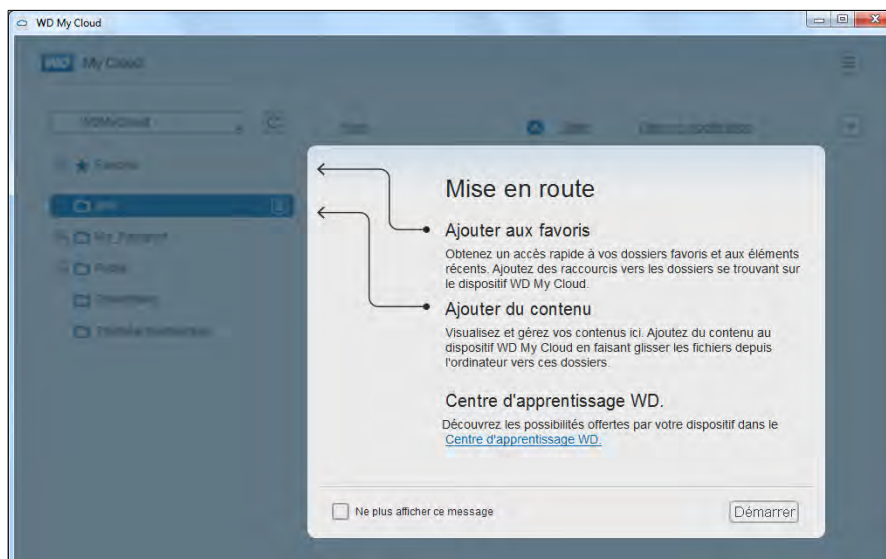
WD My Cloud

WD My Cloud

WDMyCloud

Favoris

Nom

Date

Date de modification

Mise en route

Ajouter aux favoris

Obtenez un accès rapide à vos dossiers favoris et aux éléments récents. Ajoutez des raccourcis vers les dossiers se trouvant sur le dispositif WD My Cloud.

Ajouter du contenu

Visualisez et gérez vos contenus ici. Ajoutez du contenu au dispositif WD My Cloud en faisant glisser les fichiers depuis l'ordinateur vers ces dossiers.

Centre d'apprentissage WD.

Découvrez les possibilités offertes par votre dispositif dans le Centre d'apprentissage WD.

Ne plus afficher ce message

Démarrer